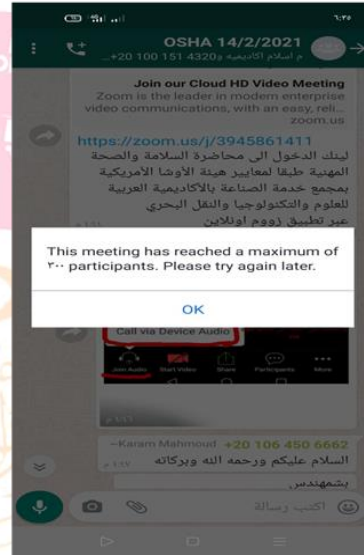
١:٢٥

OSHA 14/2/2021
م اسلام اكاديمية و4320 151 100 20+...

Join our Cloud HD Video Meeting
Zoom is the leader in modern enterprise video communications, with an easy, reli... zoom.us

https://zoom.us/j/3945861411
لينك الدخول الى محاضرة السلامة والصحة المهنية طبقا لمعايير هيئة الأوشا الأمريكية بمجمع خدمة الصناعة بالاكاديمية العربية للعلوم والتكنولوجيا والنقل البحري عبر تطبيق زووم اونلاين

This meeting has reached a maximum of ٣٠٠ participants. Please try again later.

OK

Call via Device Audio

Join Audio Start Video Share Participants More

~Karam Mahmoud +20 106 450 6662
السلام عليكم ورحمه الله وبركاته

بشمهندس

اكتب رسالة